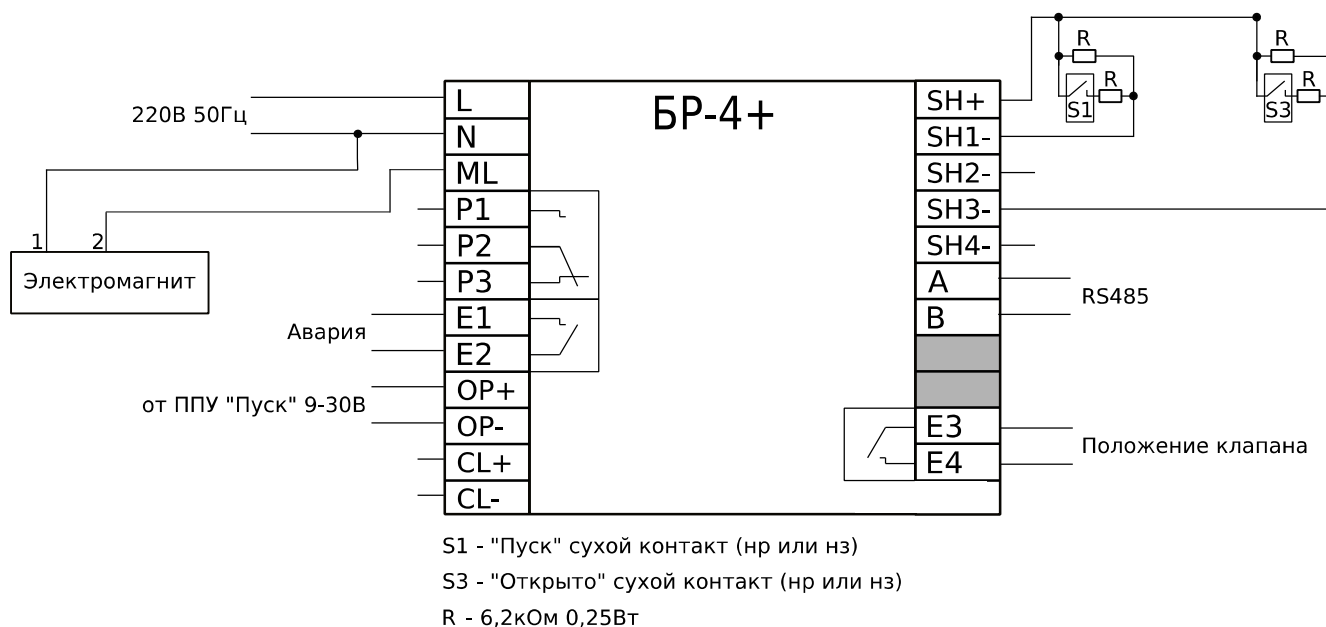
БР-4+

220В 50Гц

L
N
ML
P1
P2
P3
E1
E2
OP+
OP-
CL+
CL-

1 2
Электромагнит

Авария

от ППУ "Пуск" 9-30В

SH+
SH1-
SH2-
SH3-
SH4-
A
B
E3
E4

R
R
S1
R
R
S3

RS485

Положение клапана

S1 - "Пуск" сухой контакт (нр или нз)
S3 - "Открыто" сухой контакт (нр или нз)
R - 6,2кОм 0,25Вт